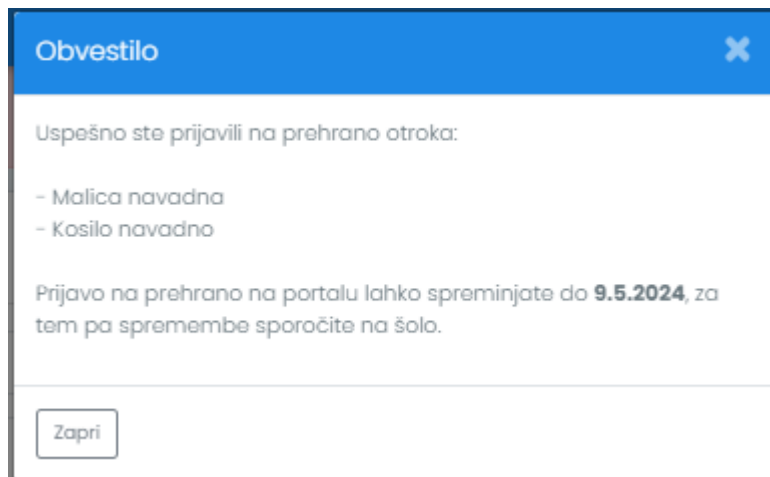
Obvestilo

Uspešno ste prijavili na prehrano otroka:

- Malica navadna
- Kosilo navadno

Prijavo na prehrano na portalu lahko spreminjate do **9.5.2024**, za tem pa spremembe sporočite na šolo.

Zapri